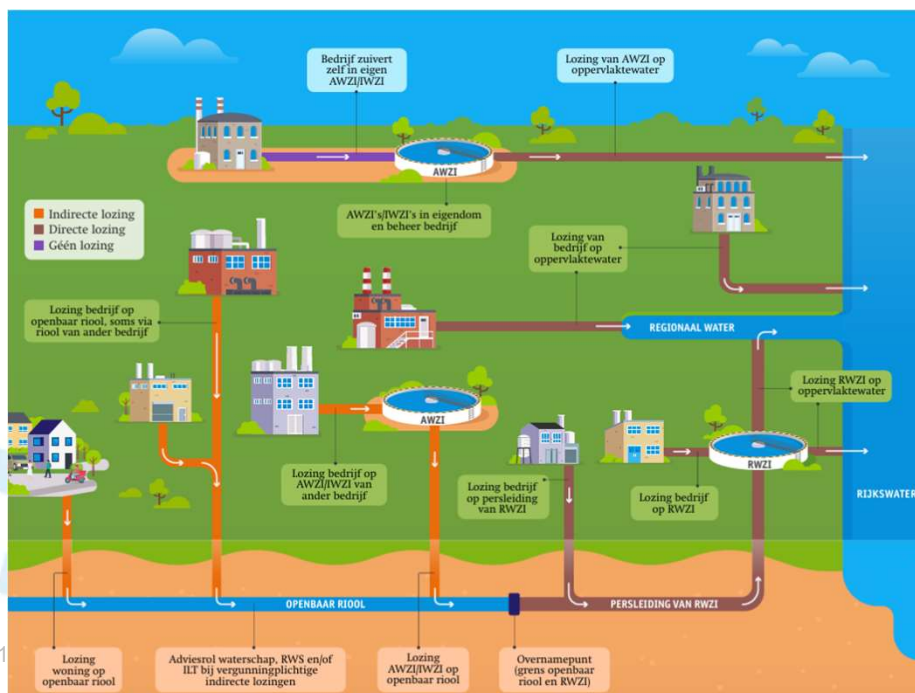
Bedrijf zuivert zelf in eigen AWZI/IWZI

Lozing van AWZI op oppervlaktewater

AWZI

AWZI's/IWZI's in eigendom en beheer bedrijf

Indirecte lozing
Directe lozing
Géén lozing

Lozing van bedrijf op oppervlaktewater

Lozing bedrijf op openbaar riool, soms via riool van ander bedrijf

REGIONAAL WATER

Lozing RWZI op oppervlaktewater

AWZI

RWZI

RIJKSWATER

Lozing bedrijf op AWZI/IWZI van ander bedrijf

Lozing bedrijf op persleiding van RWZI

Lozing bedrijf op RWZI

OPENBAAR RIOOL

PERSLEIDING VAN RWZI

1

Lozing woning op openbaar riool

Adviesrol waterschap, RWS en/of ILT bij vergunningplichtige indirecte lozingen

Lozing AWZI/IWZI op openbaar riool

Overnamepunt (grens openbaar riool en RWZI)